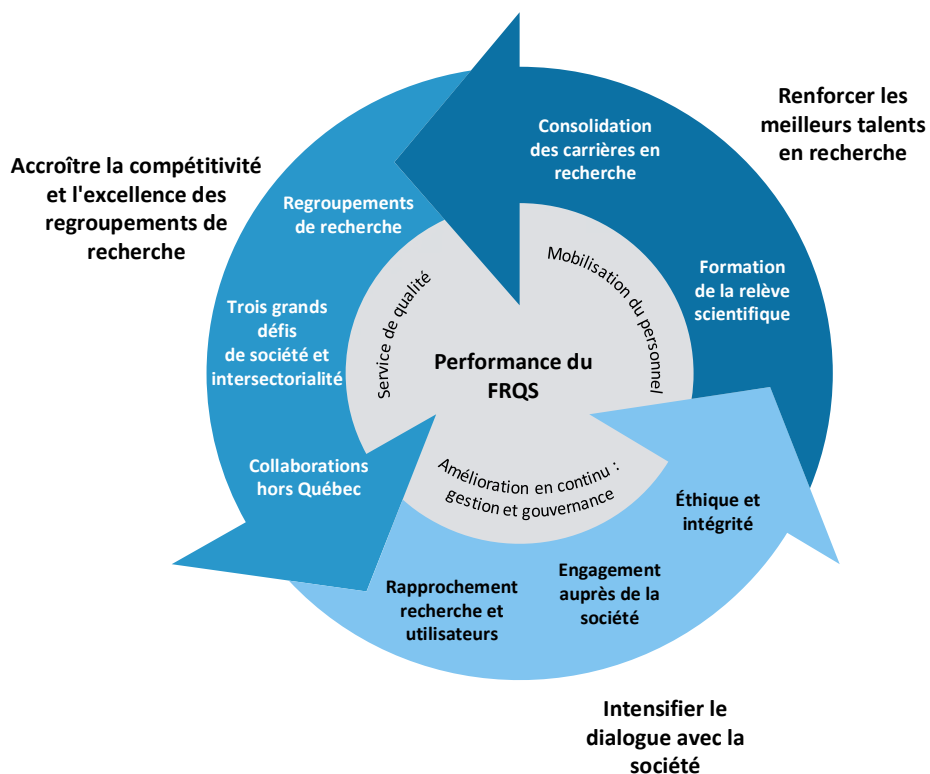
Renforcer les meilleurs talents en recherche

Accroître la compétitivité et l'excellence des regroupements de recherche

Consolidation des carrières en recherche

Formation de la relève scientifique

Regroupements de recherche

Trois grands défis de société et intersectorialité

Collaborations hors Québec

Mobilisation du personnel

Service de qualité

Performance du FRQS

Amélioration en continu : gestion et gouvernance

Éthique et intégrité

Engagement auprès de la société

Rapprochement recherche et utilisateurs

Intensifier le dialogue avec la société